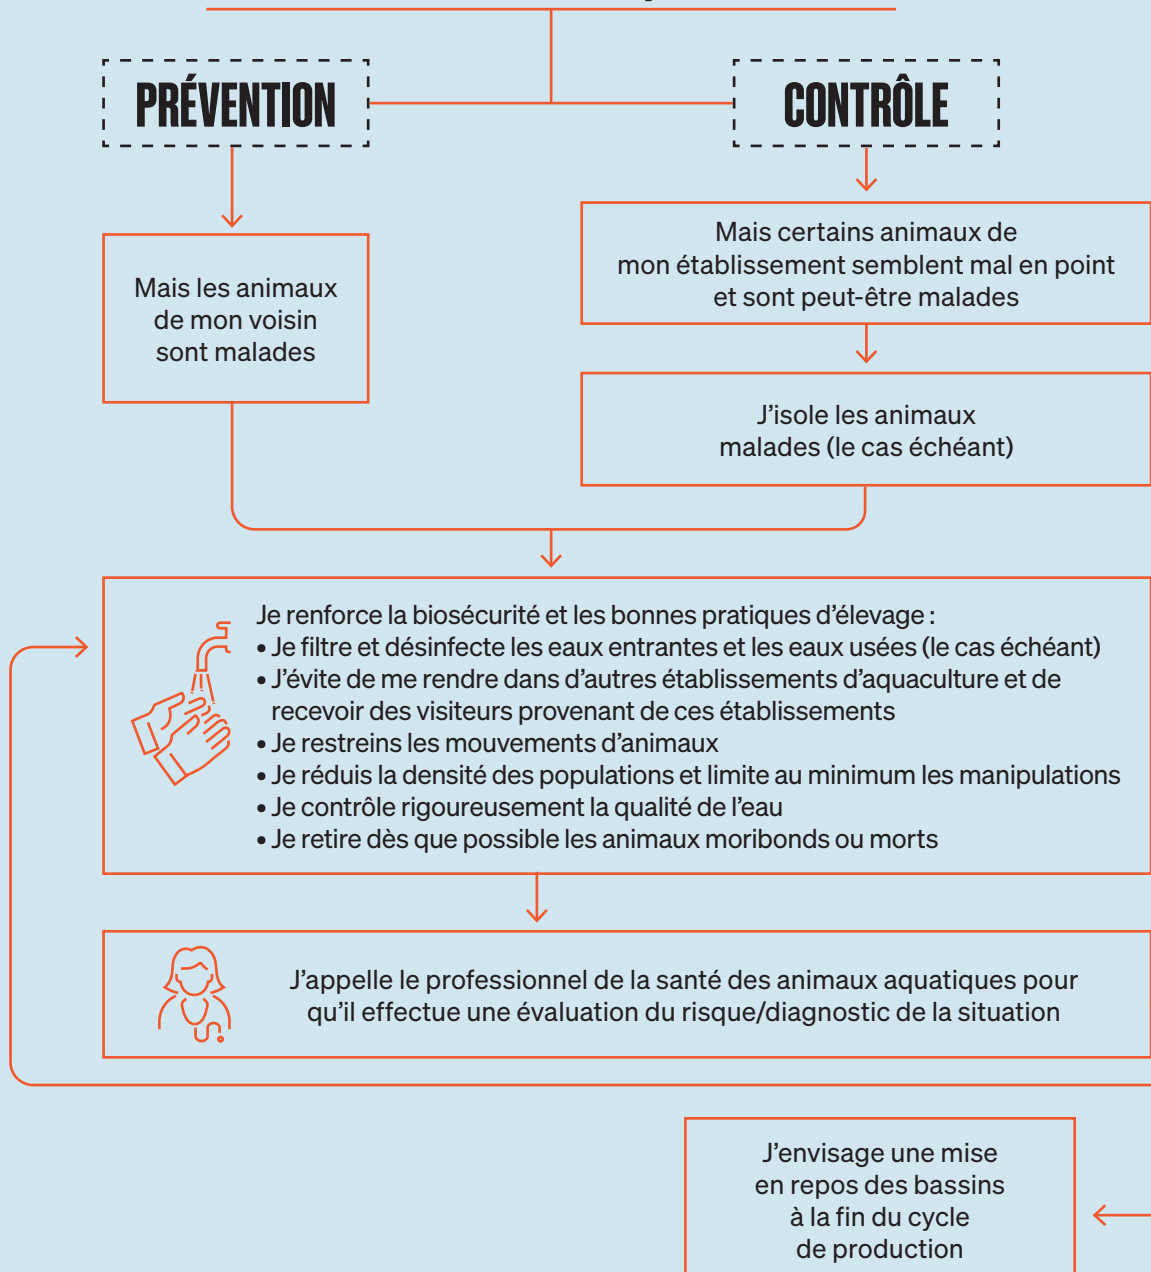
PRÉVENTION

CONTRÔLE

Mais les animaux de mon voisin sont malades

Mais certains animaux de mon établissement semblent mal en point et sont peut-être malades

J'isole les animaux malades (le cas échéant)

Je renforce la biosécurité et les bonnes pratiques d'élevage :
• Je filtre et désinfecte les eaux entrantes et les eaux usées (le cas échéant)
• J'évite de me rendre dans d'autres établissements d'aquaculture et de recevoir des visiteurs provenant de ces établissements
• Je restreins les mouvements d'animaux
• Je réduis la densité des populations et limite au minimum les manipulations
• Je contrôle rigoureusement la qualité de l'eau
• Je retire dès que possible les animaux moribonds ou morts

J'appelle le professionnel de la santé des animaux aquatiques pour qu'il effectue une évaluation du risque/diagnostic de la situation

J'envisage une mise en repos des bassins à la fin du cycle de production